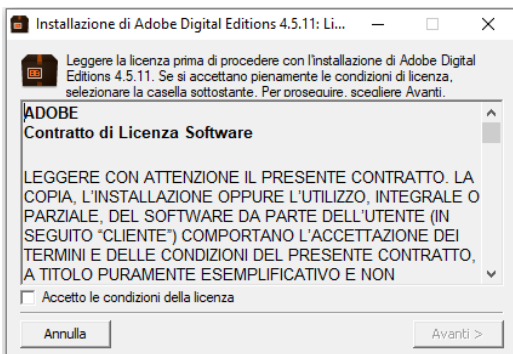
Installazione di Adobe Digital Editions 4.5.11: Li...

Leggere la licenza prima di procedere con l'installazione di Adobe Digital Editions 4.5.11. Se si accettano pienamente le condizioni di licenza, selezionare la casella sottostante. Per proseguire, scegliere Avanti.

ADOBE
Contratto di Licenza Software

LEGGERE CON ATTENZIONE IL PRESENTE CONTRATTO. LA COPIA, L'INSTALLAZIONE OPPURE L'UTILIZZO, INTEGRALE O PARZIALE, DEL SOFTWARE DA PARTE DELL'UTENTE (IN SEGUITO "CLIENTE") COMPORTANO L'ACCETTAZIONE DEI TERMINI E DELLE CONDIZIONI DEL PRESENTE CONTRATTO, A TITOLO PURAMENTE ESEMPLIFICATIVO E NON

Accetto le condizioni della licenza

Annulla

Avanti >